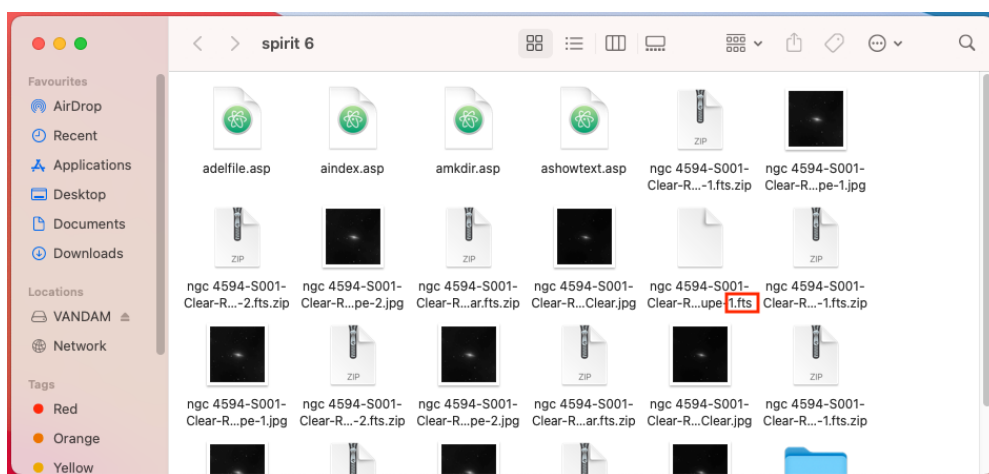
spirit 6

Favourites
AirDrop
Recent
Applications
Desktop
Documents
Downloads

Locations
VANDAM
Network

Tags
Red
Orange
Yellow

adelfile.asp
aindex.asp
amkdir.asp
ashowtext.asp
ZIP
ngc 4594-S001-Clear-R...-1.fts.zip
ngc 4594-S001-Clear-R...pe-1.jpg

ZIP
ngc 4594-S001-Clear-R...-2.fts.zip
ngc 4594-S001-Clear-R...pe-2.jpg
ZIP
ngc 4594-S001-Clear-R...ar.fts.zip
ngc 4594-S001-Clear-R...Clear.jpg
ngc 4594-S001-Clear-R...upe-1.fts
ZIP
ngc 4594-S001-Clear-R...-1.fts.zip

ngc 4594-S001-Clear-R...pe-1.jpg
ZIP
ngc 4594-S001-Clear-R...-2.fts.zip
ngc 4594-S001-Clear-R...pe-2.jpg
ZIP
ngc 4594-S001-Clear-R...ar.fts.zip
ngc 4594-S001-Clear-R...Clear.jpg
ZIP
ngc 4594-S001-Clear-R...-1.fts.zip